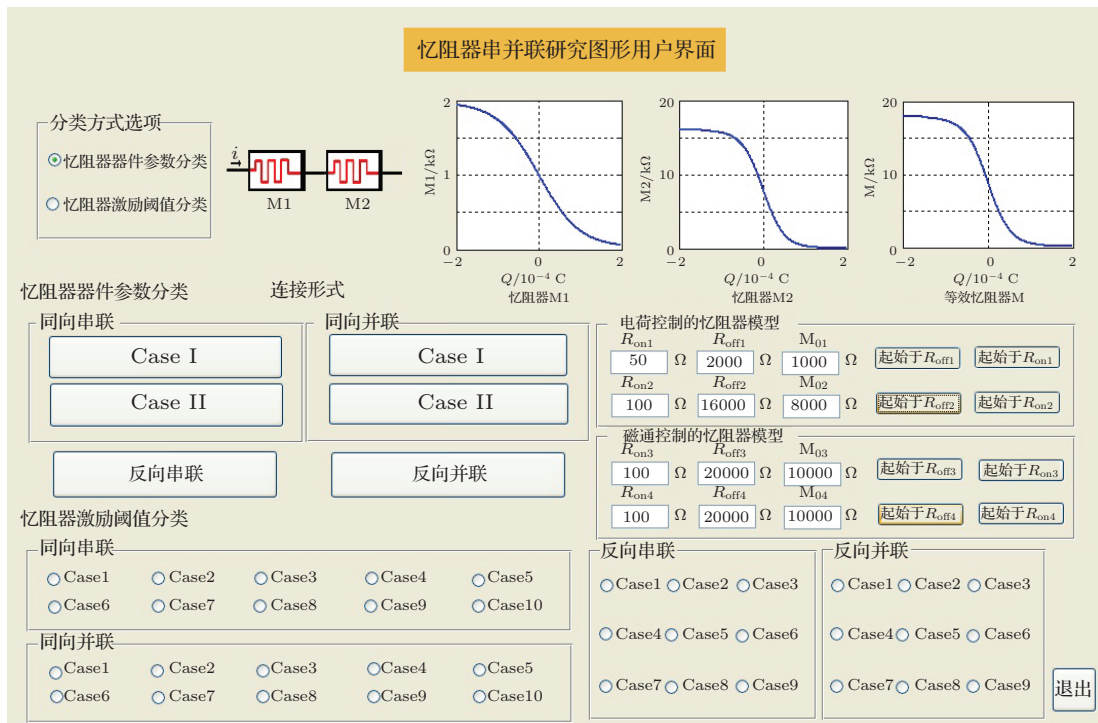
忆阻器串并联研究图形用户界面

分类方式选项
忆阻器器件参数分类
忆阻器激励阈值分类

$i$
M1 M2

M1/kΩ
2
1
0
−2 0 2
$Q/10^{-4}$ C
忆阻器M1

M2/kΩ
20
10
0
−2 0 2
$Q/10^{-4}$ C
忆阻器M2

M/kΩ
20
10
0
−2 0 2
$Q/10^{-4}$ C
等效忆阻器M

忆阻器器件参数分类 连接形式

同向串联
Case I
Case II

同向并联
Case I
Case II

反向串联
反向并联

电荷控制的忆阻器模型
$R_{on1}$ $R_{off1}$ $M_{01}$
50 Ω 2000 Ω 1000 Ω 起始于$R_{off1}$ 起始于$R_{on1}$
$R_{on2}$ $R_{off2}$ $M_{02}$
100 Ω 16000 Ω 8000 Ω 起始于$R_{off2}$ 起始于$R_{on2}$

磁通控制的忆阻器模型
$R_{on3}$ $R_{off3}$ $M_{03}$
100 Ω 20000 Ω 10000 Ω 起始于$R_{off3}$ 起始于$R_{on3}$
$R_{on4}$ $R_{off4}$ $M_{04}$
100 Ω 20000 Ω 10000 Ω 起始于$R_{off4}$ 起始于$R_{on4}$

忆阻器激励阈值分类

同向串联
Case1 Case2 Case3 Case4 Case5
Case6 Case7 Case8 Case9 Case10

同向并联
Case1 Case2 Case3 Case4 Case5
Case6 Case7 Case8 Case9 Case10

反向串联
Case1 Case2 Case3
Case4 Case5 Case6
Case7 Case8 Case9

反向并联
Case1 Case2 Case3
Case4 Case5 Case6
Case7 Case8 Case9

退出